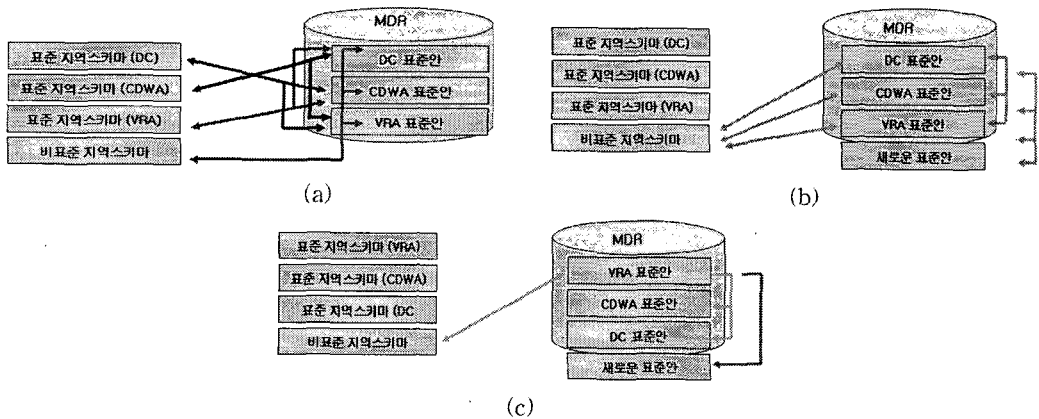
MDR

표준 지역스키마 (DC)

표준 지역스키마 (CDWA)

표준 지역스키마 (VRA)

비표준 지역스키마

DC 표준안

CDWA 표준안

VRA 표준안

(a)

MDR

표준 지역스키마 (DC)

표준 지역스키마 (CDWA)

표준 지역스키마 (VRA)

비표준 지역스키마

DC 표준안

CDWA 표준안

VRA 표준안

새로운 표준안

(b)

MDR

표준 지역스키마 (VRA)

표준 지역스키마 (CDWA)

표준 지역스키마 (DC

비표준 지역스키마

VRA 표준안

CDWA 표준안

DC 표준안

새로운 표준안

(c)